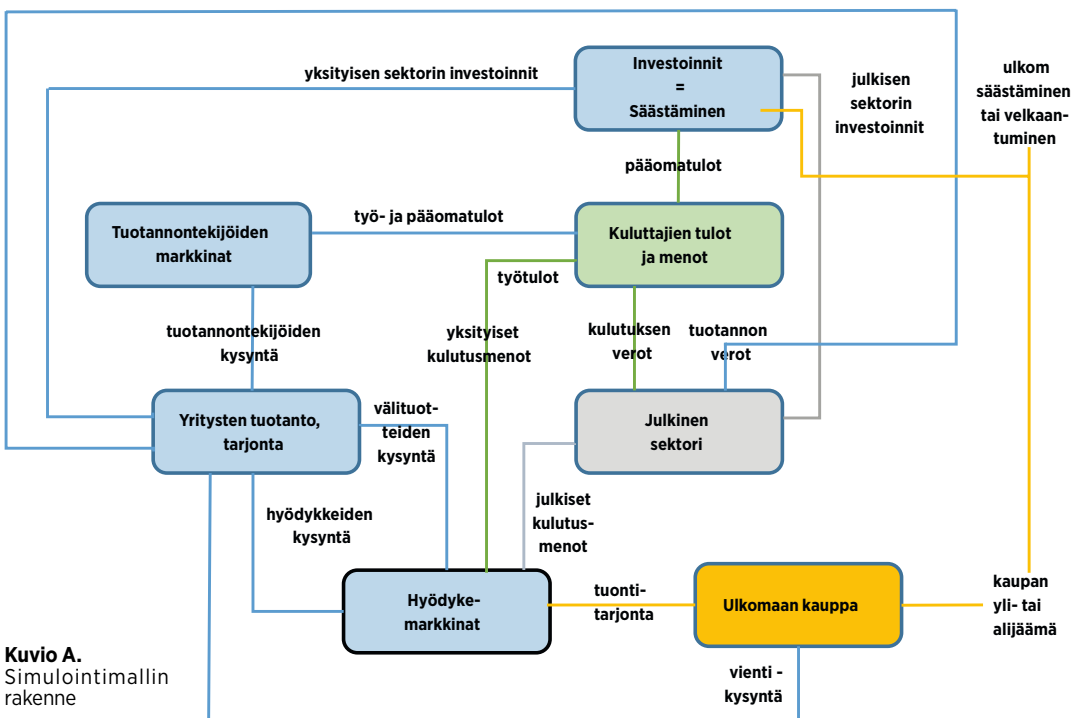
Investoinnit
=
Säästäminen

yksityisen sektorin investoinnit

julkisen sektorin investoinnit

ulkom säästäminen tai velkaantuminen

pääomatulot

Tuotannontekijöiden markkinat

työ- ja pääomatulot

Kuluttajien tulot ja menot

työtulot

tuotannontekijöiden kysyntä

yksityiset kulutusmenot

kulutuksen verot

tuotannon verot

Yritysten tuotanto, tarjonta

välituotteiden kysyntä

Julkinen sektori

hyödykkeiden kysyntä

julkiset kulutusmenot

Hyödykemarkkinat

tuontitarjonta

Ulkomaan kauppa

kaupan yli- tai alijäämä

vienti - kysyntä

**Kuvio A.** Simulointimallin rakenne